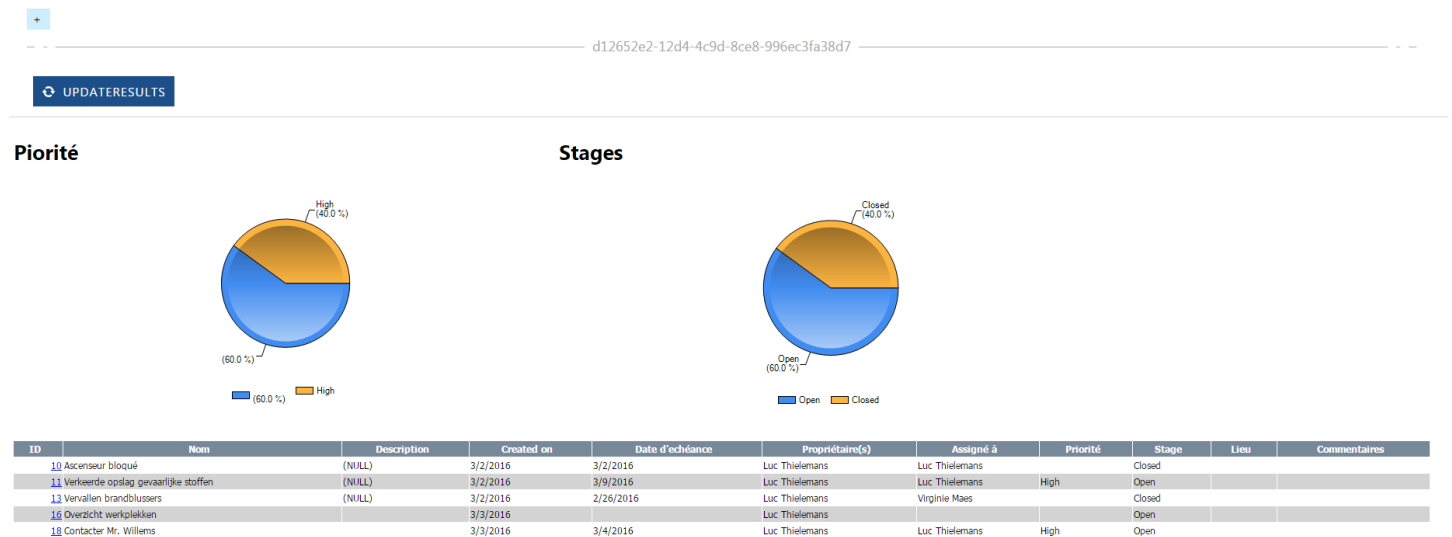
+

d12652e2-12d4-4c9d-8ce8-996ec3fa38d7

UPDATERESULTS

Piorité

High
(40.0 %)

(60.0 %)

(60.0 %) High

Stages

Closed
(40.0 %)

Open
(60.0 %)

Open Closed

| ID | Nom | Description | Created on | Date d'echéance | Propriétaire(s) | Assigné à | Priorité | Stage | Lieu | Commentaires |
|---|---|---|---|---|---|---|---|---|---|---|
| 10 | Ascenseur bloqué | (NULL) | 3/2/2016 | 3/2/2016 | Luc Thielemans | Luc Thielemans | | Closed | | |
| 11 | Verkeerde opslag gevaarlijke stoffen | (NULL) | 3/2/2016 | 3/9/2016 | Luc Thielemans | Luc Thielemans | High | Open | | |
| 13 | Vervallen brandblussers | (NULL) | 3/2/2016 | 2/26/2016 | Luc Thielemans | Virginie Maes | | Closed | | |
| 16 | Overzicht werkplekken | | 3/3/2016 | | Luc Thielemans | | | Open | | |
| 18 | Contacter Mr. Willems | | 3/3/2016 | 3/4/2016 | Luc Thielemans | Luc Thielemans | High | Open | | |